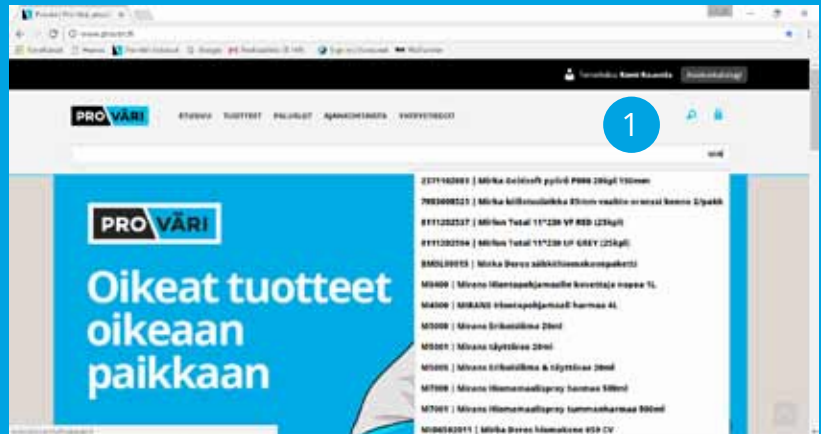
Provari | Pro Väri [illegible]

www.provari.fi

Tervetuloa Kimi Kouvola Asiakaskatalogi

PRO VÄRI ETUSIVU TUOTTEET PALVELUT AJANKOHTAISTA YHTEYSTIEDOT

1

2371102003 | Mirka Goldsoft pyörö P800 20kpl 150mm

7983600523 | Mirka kiillotusdiskka 85mm vaalea oranssi keeno 2/pakk

8111202537 | Mirlon Total 115*230 VF RED (25kpl)

8111202504 | Mirlon Total 115*230 UF GREY (25kpl)

BMDL00015 | Mirka Deros säädinhiomakonepaketti

M5400 | Mirans Hiomapohjamaali kovettaja nopea 1L

M4000 | MIRANS Hiomapohjamaali harmaa 4L

M5000 | Mirans Erikoisliima 20ml

M5001 | Mirans täyttöaine 20ml

M5005 | Mirans Erikoisliima & täyttöaine 20ml

M7000 | Mirans Hiomamaalispray harmaa 500ml

M7001 | Mirans Hiomamaalispray tummanharmaa 500ml

MID6502011 | Mirka Deros hiomakone 650 CV

PRO VÄRI

Oikeat tuotteet oikeaan paikkaan